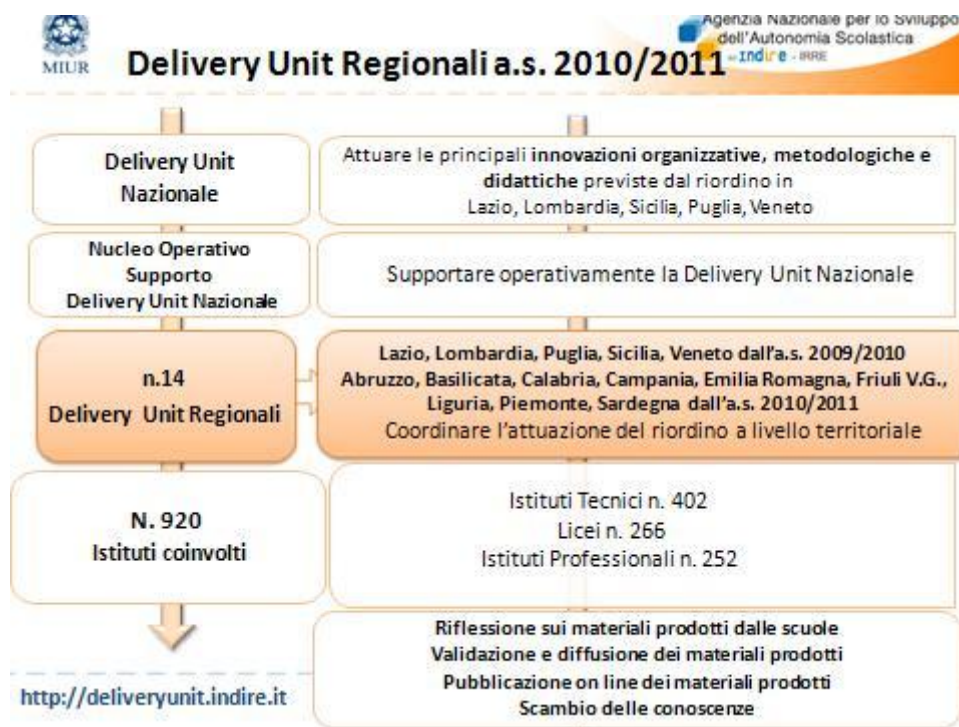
MIUR

Delivery Unit Regionali a.s. 2010/2011

Agenzia Nazionale per lo Sviluppo dell'Autonomia Scolastica
indire - IRRE

Delivery Unit Nazionale

Attuare le principali innovazioni organizzative, metodologiche e didattiche previste dal riordino in Lazio, Lombardia, Sicilia, Puglia, Veneto

Nucleo Operativo Supporto Delivery Unit Nazionale

Supportare operativamente la Delivery Unit Nazionale

n.14 Delivery Unit Regionali

Lazio, Lombardia, Puglia, Sicilia, Veneto dall'a.s. 2009/2010
Abruzzo, Basilicata, Calabria, Campania, Emilia Romagna, Friuli V.G., Liguria, Piemonte, Sardegna dall'a.s. 2010/2011
Coordinare l'attuazione del riordino a livello territoriale

N. 920 Istituti coinvolti

Istituti Tecnici n. 402
Licei n. 266
Istituti Professionali n. 252

Riflessione sui materiali prodotti dalle scuole
Validazione e diffusione dei materiali prodotti
Pubblicazione on line dei materiali prodotti
Scambio delle conoscenze

http://deliveryunit.indire.it